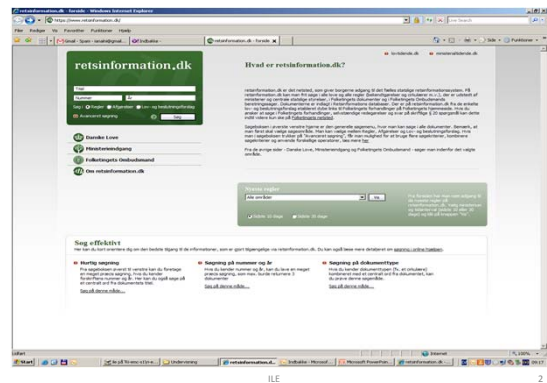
retsinformation.dk - forside - Windows Internet Explorer

https://www.retsinformation.dk/

Live Search

Filer Rediger Vis Favoritter Funktioner Hjælp

Gmail - Spam - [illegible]

Indbakke - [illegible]

retsinformation.dk - forside

Side

Funktioner

retsinformation.dk

Hvad er retsinformation.dk?

Titel

Nummer

År

Søg

Avanceret søgning

Søg

Danske Love

Ministerialtidende

Folketingets Ombudsmand

Om retsinformation.dk

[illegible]

Søg effektivt

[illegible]

Hurtig søgning

Søgning på nummer og år

Søgning på dokumenttype

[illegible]

Internet

100%

Start

ILE

2